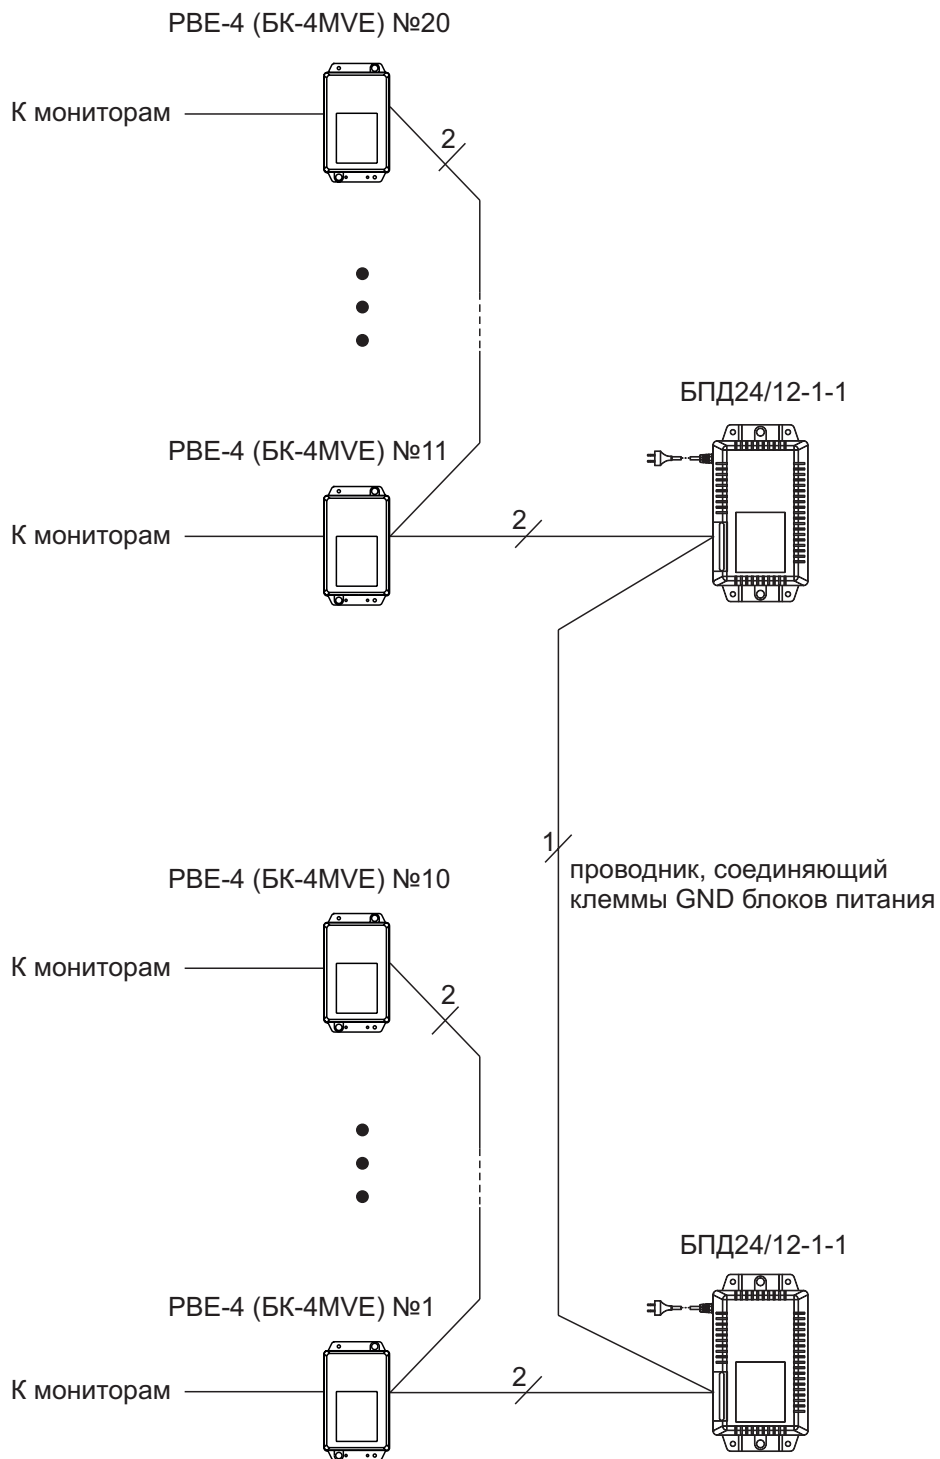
PBE-4 (БК-4MVE) №20

К мониторам

2

PBE-4 (БК-4MVE) №11

БПД24/12-1-1

К мониторам

2

1

проводник, соединяющий клеммы GND блоков питания

PBE-4 (БК-4MVE) №10

К мониторам

2

PBE-4 (БК-4MVE) №1

БПД24/12-1-1

К мониторам

2